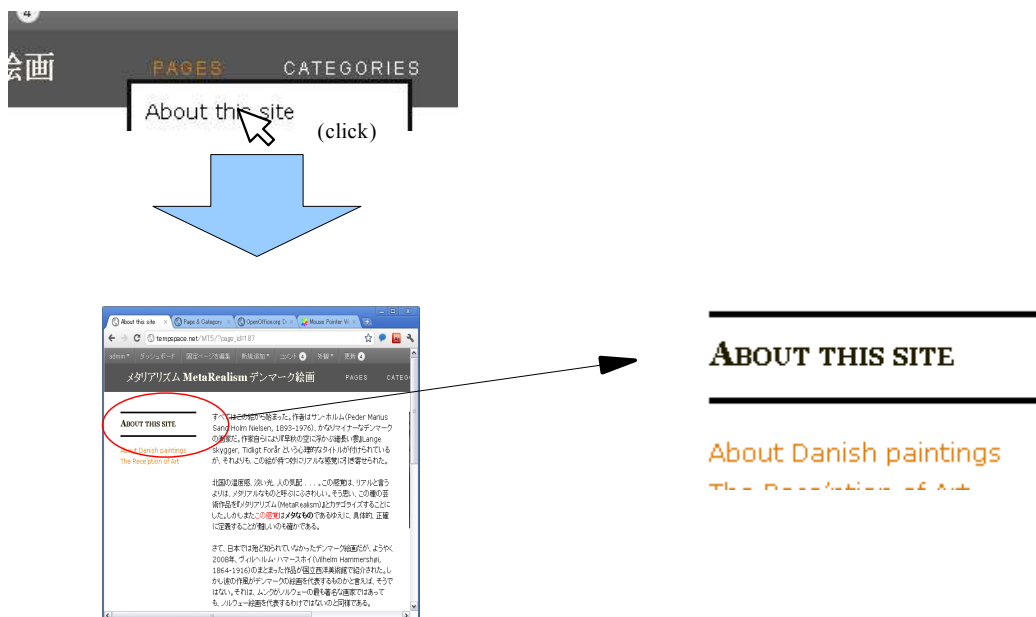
4

絵画 PAGES CATEGORIES

About this site

(click)

About this site × Page & Category × OpenOffice.org D × Mouse Pointer W ×

tempspace.net/MTS/?page_id=187

admin ダッシュボード 固定ページを編集 新規投稿 コメント 外観 更新

メタリアリズム MetaRealism デンマーク絵画 PAGES CATEG

ABOUT THIS SITE

About Danish paintings
The Reception of Art

すべてはこの絵から始まった。作者はサンへホルム(Peder Marius Sand Holm Nielsen, 1893-1976)。かなりマイナーなデンマークの画家だ。作家自らにより早秋の空に浮かぶ細長い雲(Lange Skygger, Tidligt Forår という心理的なタイトルが付けられているが、それよりも、この絵が持つ妙にリアルな感覚が引き寄せられた。

北国の澄度感、淡い光、人の気配．．．．この感覚は、リアルと言うよりは、メタリアルなものと呼ぶにふさわしい。そう思い、この種の芸術作品をメタリアリズム(MetaRealism)とカテゴライズすることにした。しかしまたこの感覚はメタなものであるゆえに、具体的、正確に定義することが難しいのも確かである。

まで、日本では殆ど知られていなかったデンマーク絵画だが、ようやく2008年、ヴィルヘルム・ハマースホイ(Vilhelm Hammershøi, 1864-1916)のまとまった作品が国立西洋美術館で紹介された。しかし彼の作品がデンマークの絵画を代表するものかと言えば、そうではない。それは、ムンクがノルウェーの最も著名な画家ではあっても、ノルウェー絵画を代表するわけではないのと同様である。

ABOUT THIS SITE

About Danish paintings
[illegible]